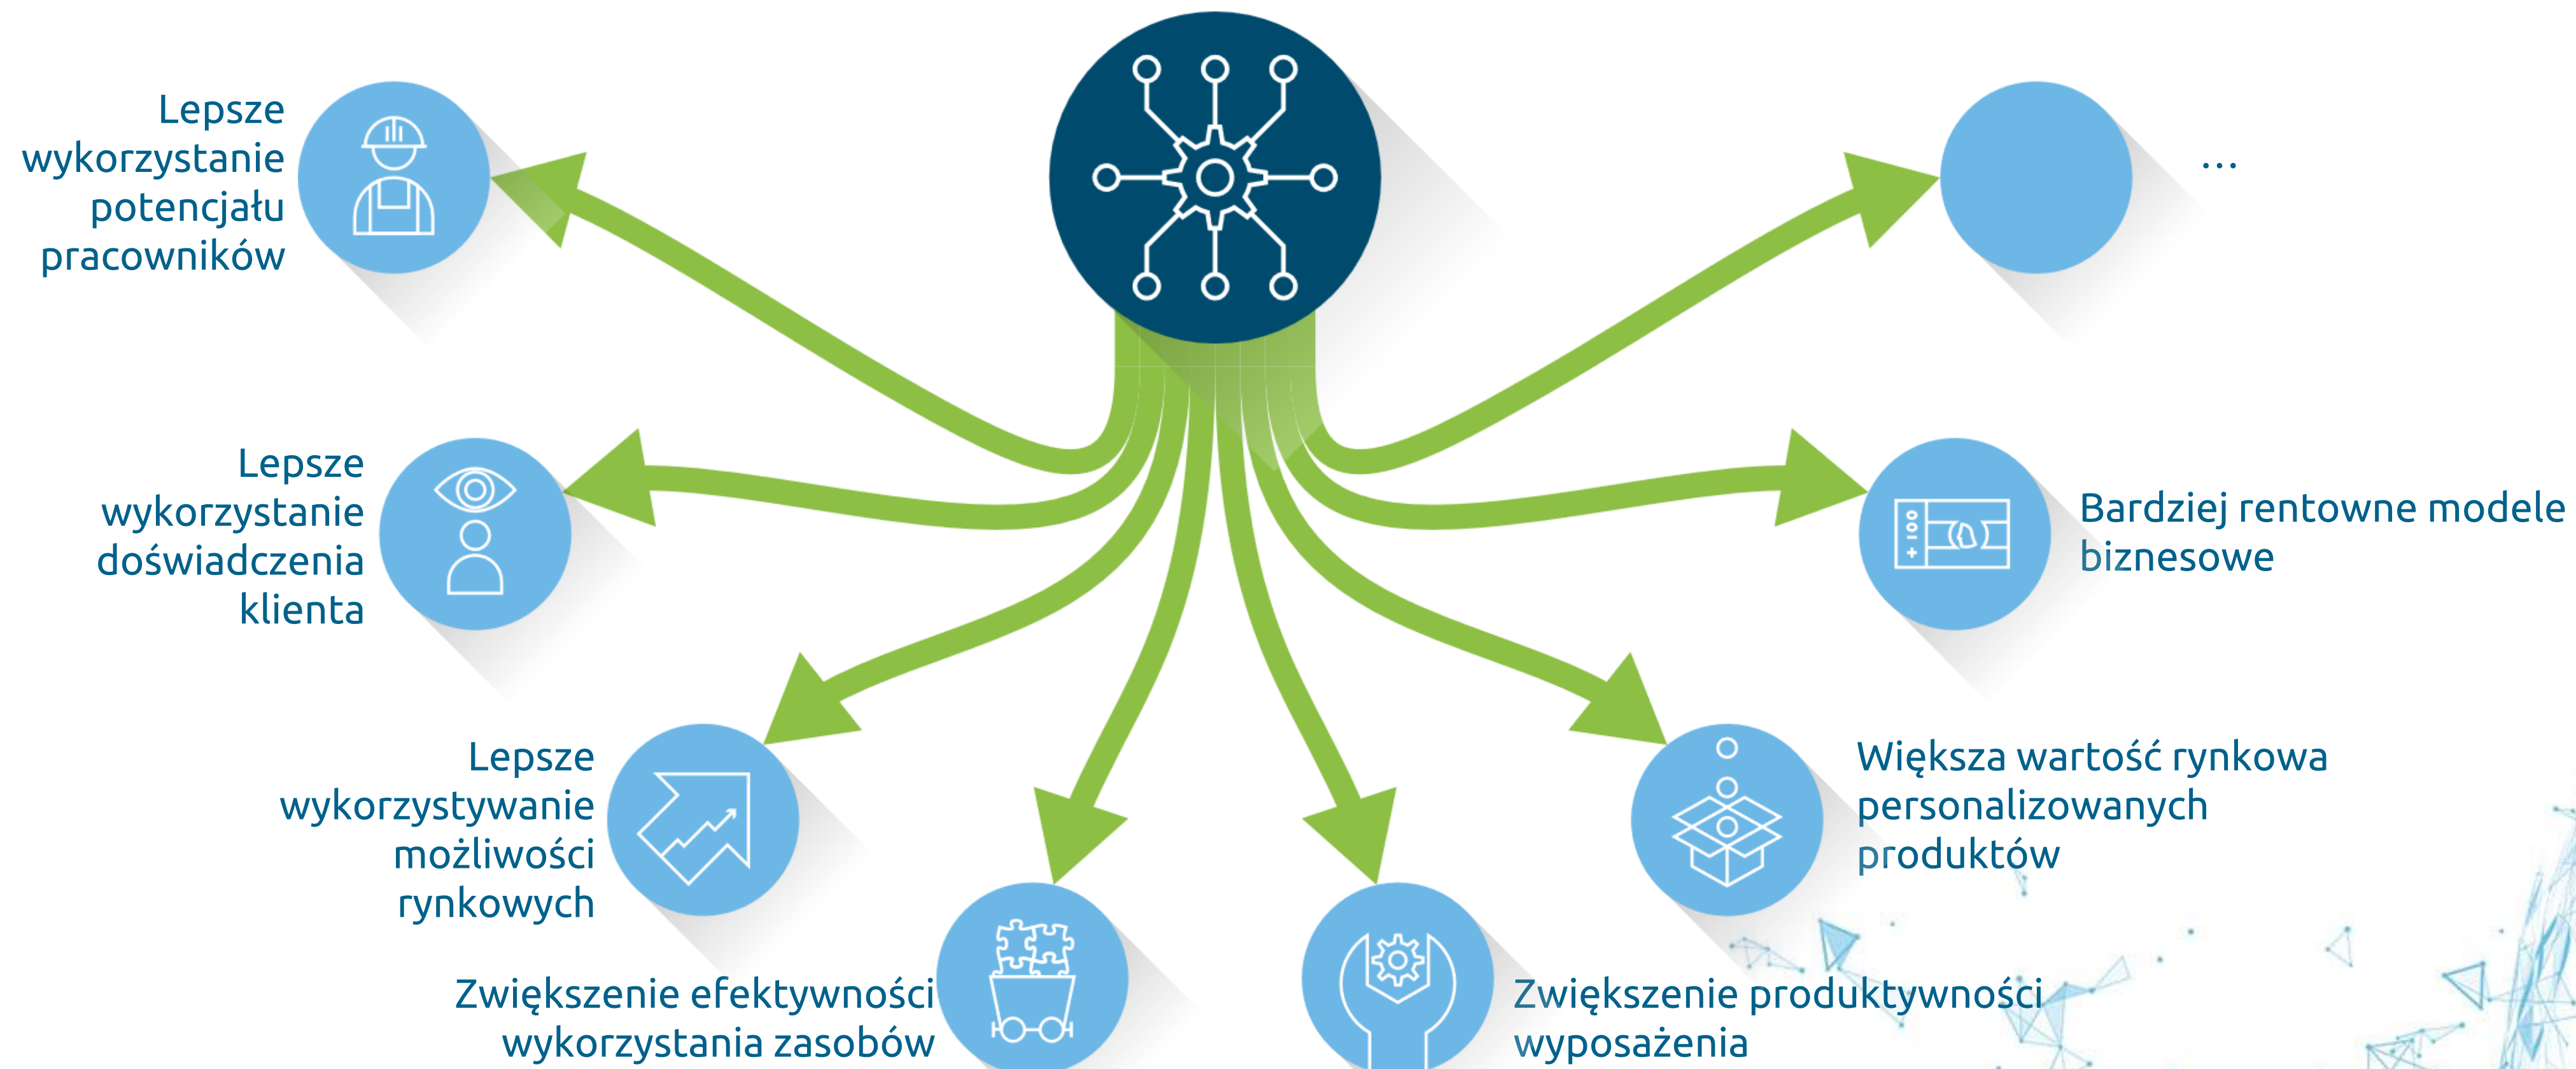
Lepsze wykorzystanie potencjału pracowników

...

Lepsze wykorzystanie doświadczenia klienta

Bardziej rentowne modele biznesowe

Lepsze wykorzystywanie możliwości rynkowych

Większa wartość rynkowa personalizowanych produktów

Zwiększenie efektywności wykorzystania zasobów

Zwiększenie produktywności wyposażenia